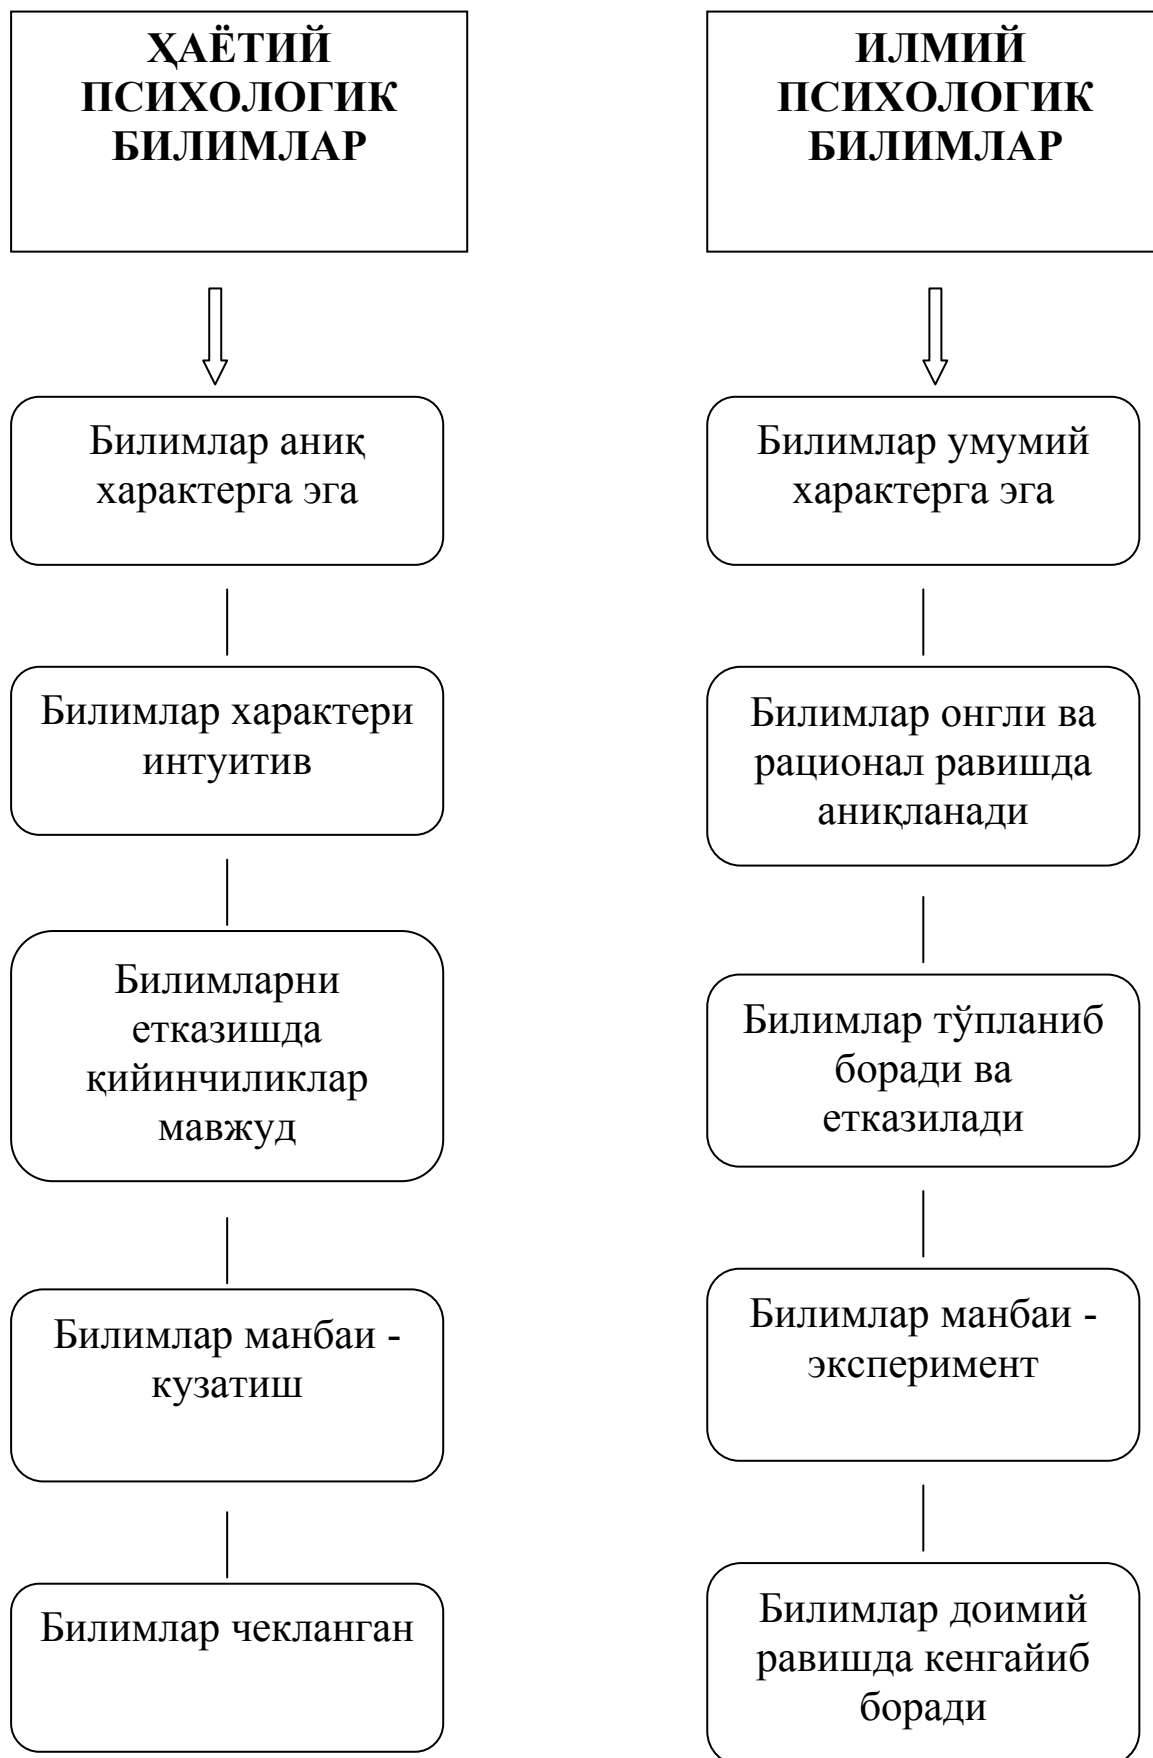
ҲАЁТИЙ ПСИХОЛОГИК БИЛИМЛАР

Билимлар аниқ характерга эга

Билимлар характери интуитив

Билимларни етказишда қийинчиликлар мавжуд

Билимлар манбаи - кузатиш

Билимлар чекланган

ИЛМИЙ ПСИХОЛОГИК БИЛИМЛАР

Билимлар умумий характерга эга

Билимлар онгли ва рационал равишда аниқланади

Билимлар тўпланиб боради ва етказилади

Билимлар манбаи - эксперимент

Билимлар доимий равишда кенгайиб боради